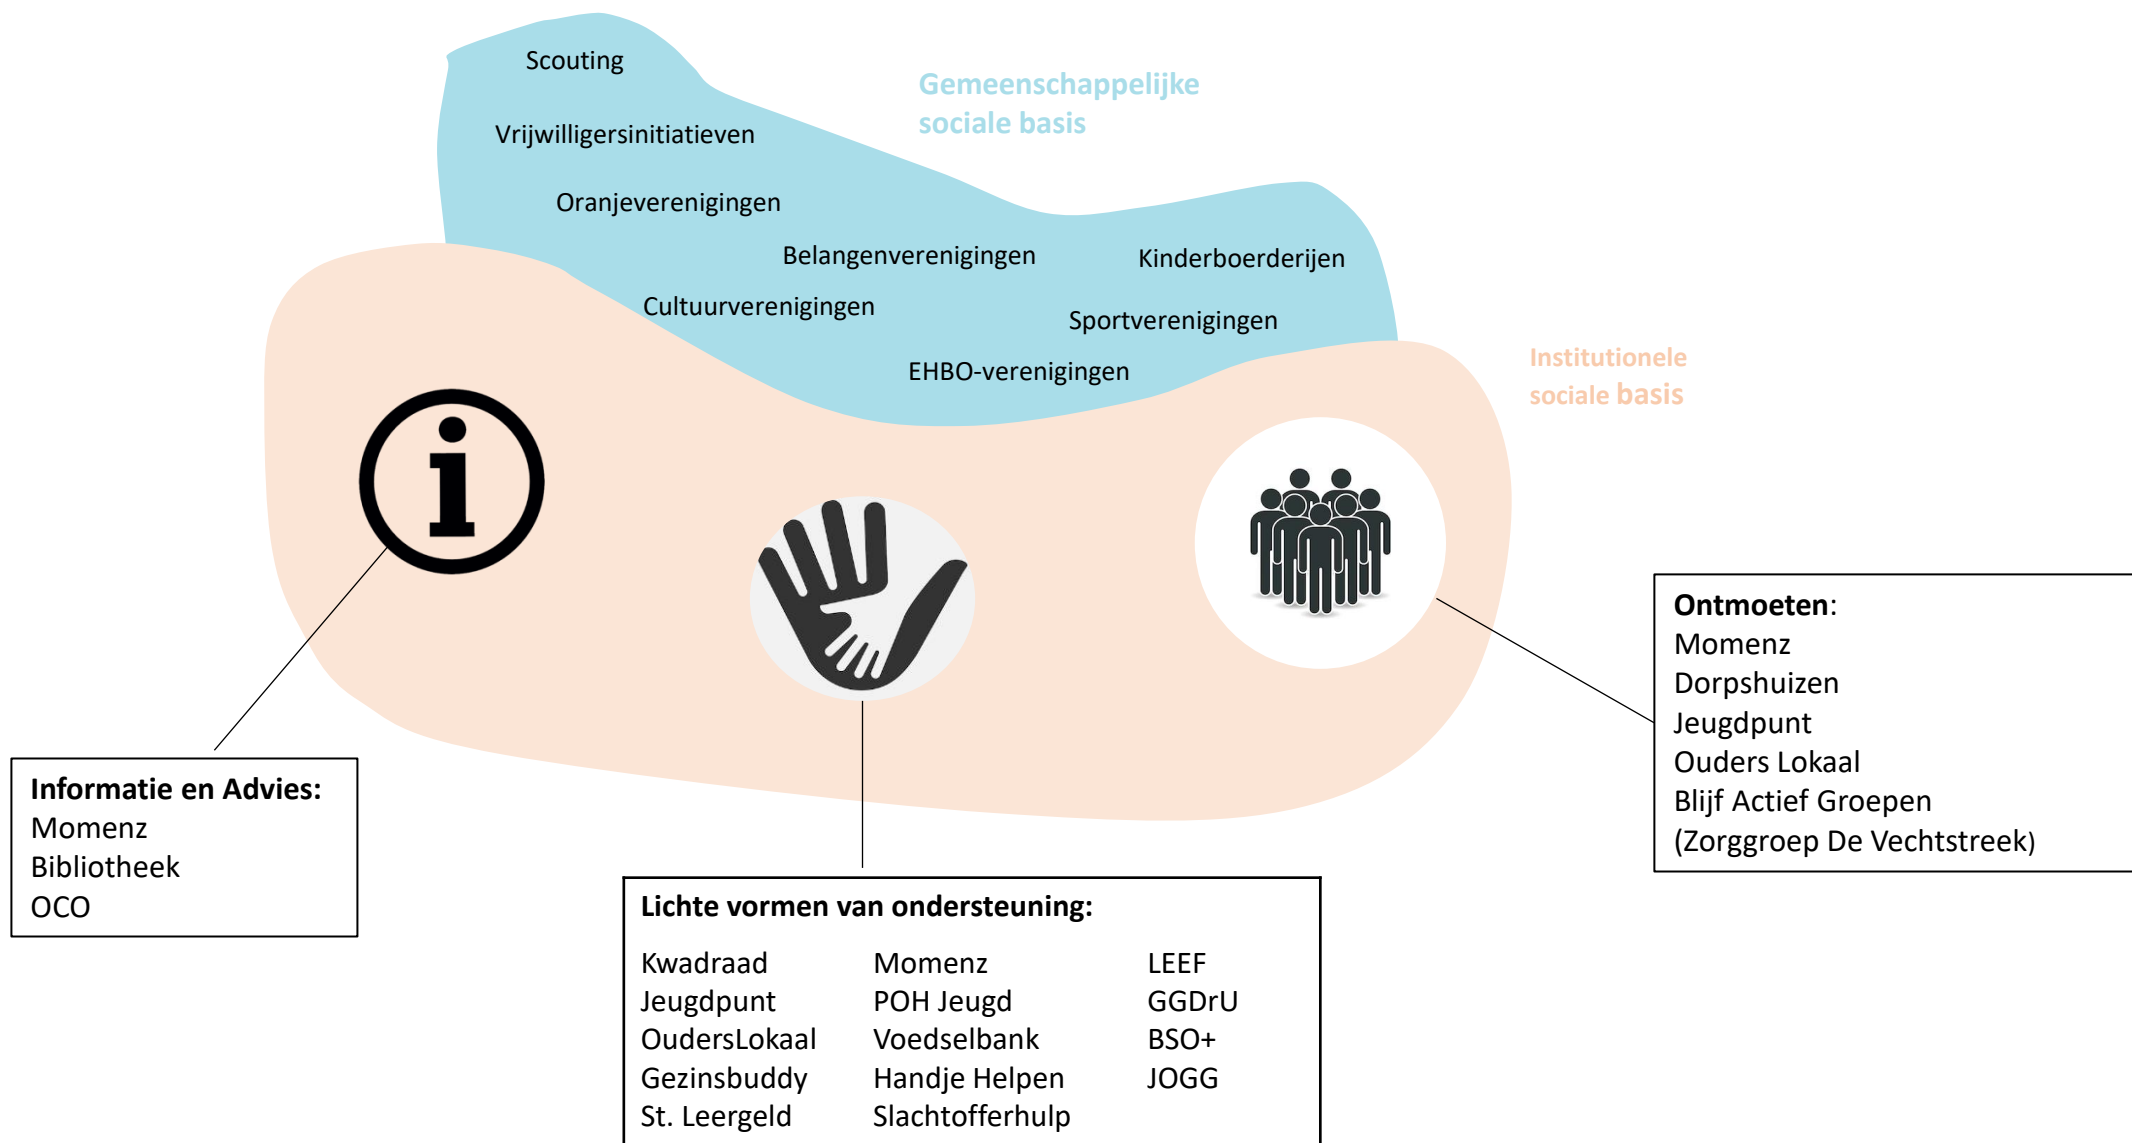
Scouting

Vrijwilligersinitiatieven

Oranjeverenigingen

Belangenverenigingen

Kinderboerderijen

Cultuurverenigingen

Sportverenigingen

EHBO-verenigingen

Gemeenschappelijke sociale basis

Institutionele sociale basis

Ontmoeten:
Momenz
Dorpshuizen
Jeugdpunt
Ouders Lokaal
Blijf Actief Groepen
(Zorggroep De Vechtstreek)

Informatie en Advies:
Momenz
Bibliotheek
OCO

Lichte vormen van ondersteuning:

| Kwadraad | Momenz | LEEF |
|---|---|---|
| Jeugdpunt | POH Jeugd | GGDrU |
| OudersLokaal | Voedselbank | BSO+ |
| Gezinsbuddy | Handje Helpen | JOGG |
| St. Leergeld | Slachtofferhulp | |